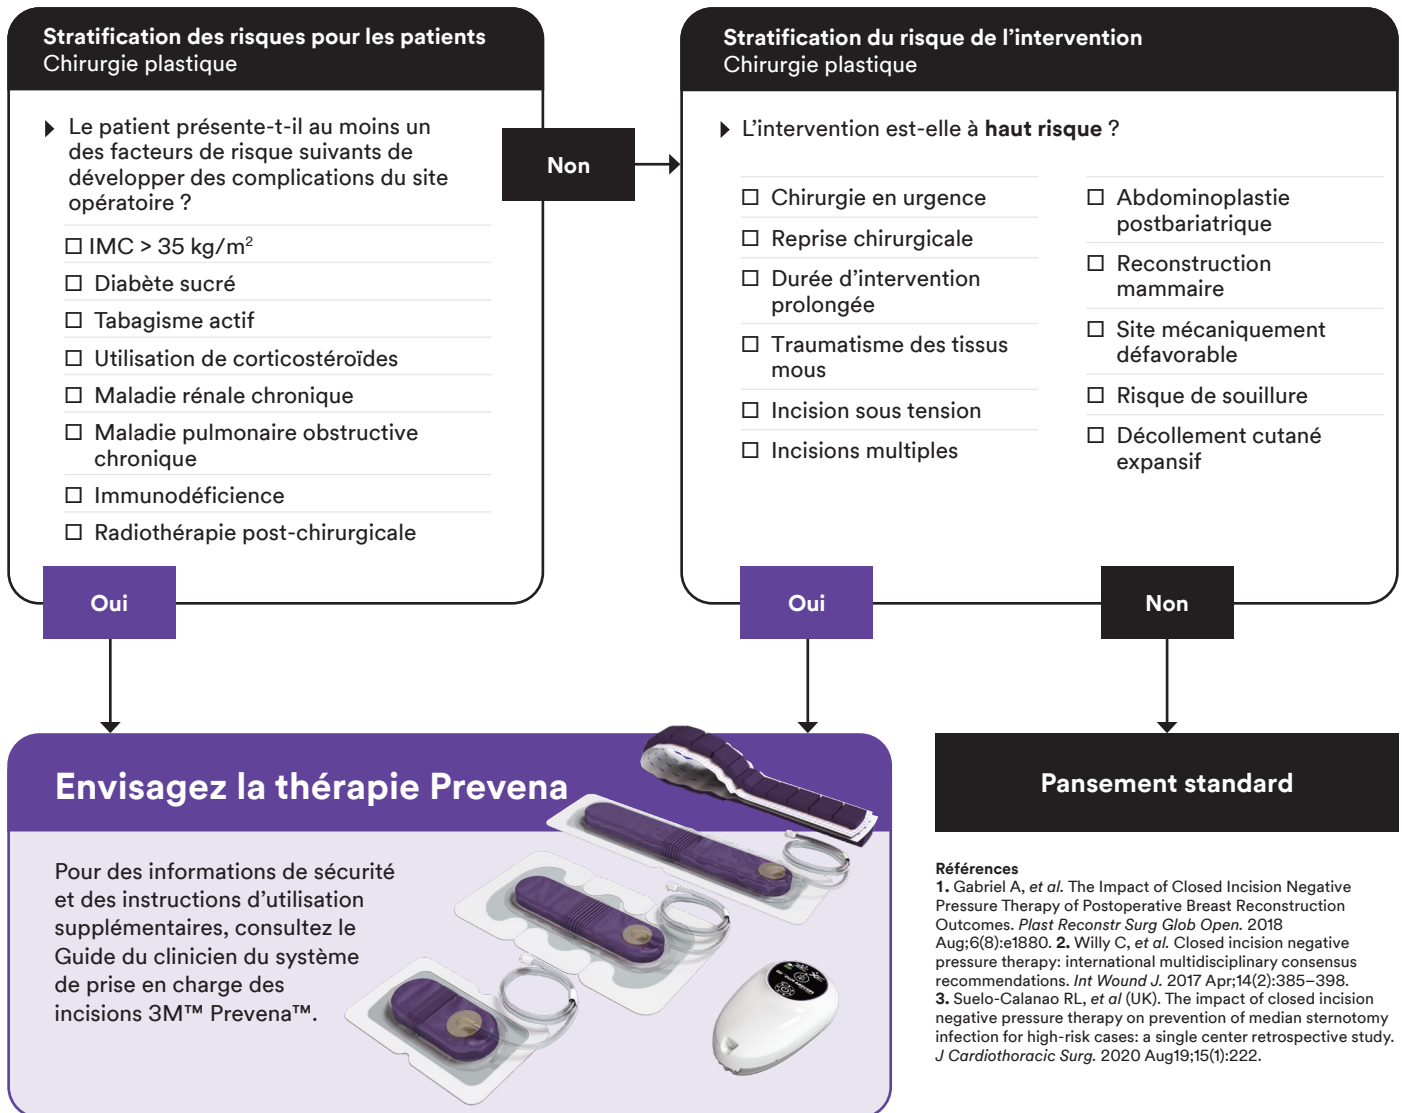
**Stratification des risques pour les patients**
Chirurgie plastique

Le patient présente-t-il au moins un des facteurs de risque suivants de développer des complications du site opératoire ?

☐ IMC > 35 kg/m$^2$
☐ Diabète sucré
☐ Tabagisme actif
☐ Utilisation de corticostéroïdes
☐ Maladie rénale chronique
☐ Maladie pulmonaire obstructive chronique
☐ Immunodéficience
☐ Radiothérapie post-chirurgicale

Oui

Non

**Stratification du risque de l'intervention**
Chirurgie plastique

L'intervention est-elle à **haut risque** ?

☐ Chirurgie en urgence
☐ Reprise chirurgicale
☐ Durée d'intervention prolongée
☐ Traumatisme des tissus mous
☐ Incision sous tension
☐ Incisions multiples

☐ Abdominoplastie postbariatrique
☐ Reconstruction mammaire
☐ Site mécaniquement défavorable
☐ Risque de souillure
☐ Décollement cutané expansif

Oui

Non

**Envisagez la thérapie Prevena**

Pour des informations de sécurité et des instructions d'utilisation supplémentaires, consultez le Guide du clinicien du système de prise en charge des incisions 3M™ Prevena™.

**Pansement standard**

**Références**
**1.** Gabriel A, *et al.* The Impact of Closed Incision Negative Pressure Therapy of Postoperative Breast Reconstruction Outcomes. *Plast Reconstr Surg Glob Open.* 2018 Aug;6(8):e1880. **2.** Willy C, *et al.* Closed incision negative pressure therapy: international multidisciplinary consensus recommendations. *Int Wound J.* 2017 Apr;14(2):385–398. **3.** Suelo-Calanao RL, *et al* (UK). The impact of closed incision negative pressure therapy on prevention of median sternotomy infection for high-risk cases: a single center retrospective study. *J Cardiothoracic Surg.* 2020 Aug19;15(1):222.